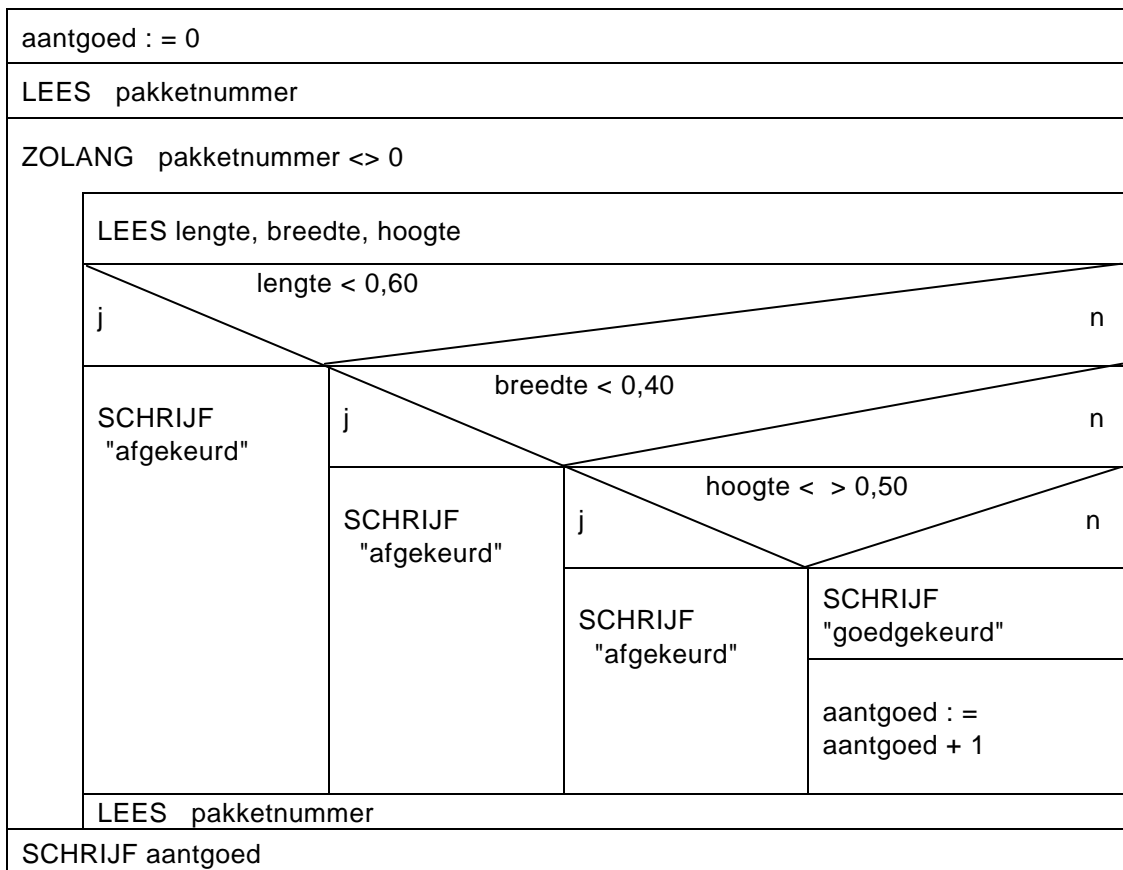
aantgoed : = 0

LEES pakketnummer

ZOLANG pakketnummer <> 0

LEES lengte, breedte, hoogte

lengte < 0,60

j

n

SCHRIJF "afgekeurd"

breedte < 0,40

j

n

SCHRIJF "afgekeurd"

hoogte < > 0,50

j

n

SCHRIJF "afgekeurd"

SCHRIJF "goedgekeurd"

aantgoed : = aantgoed + 1

LEES pakketnummer

SCHRIJF aantgoed